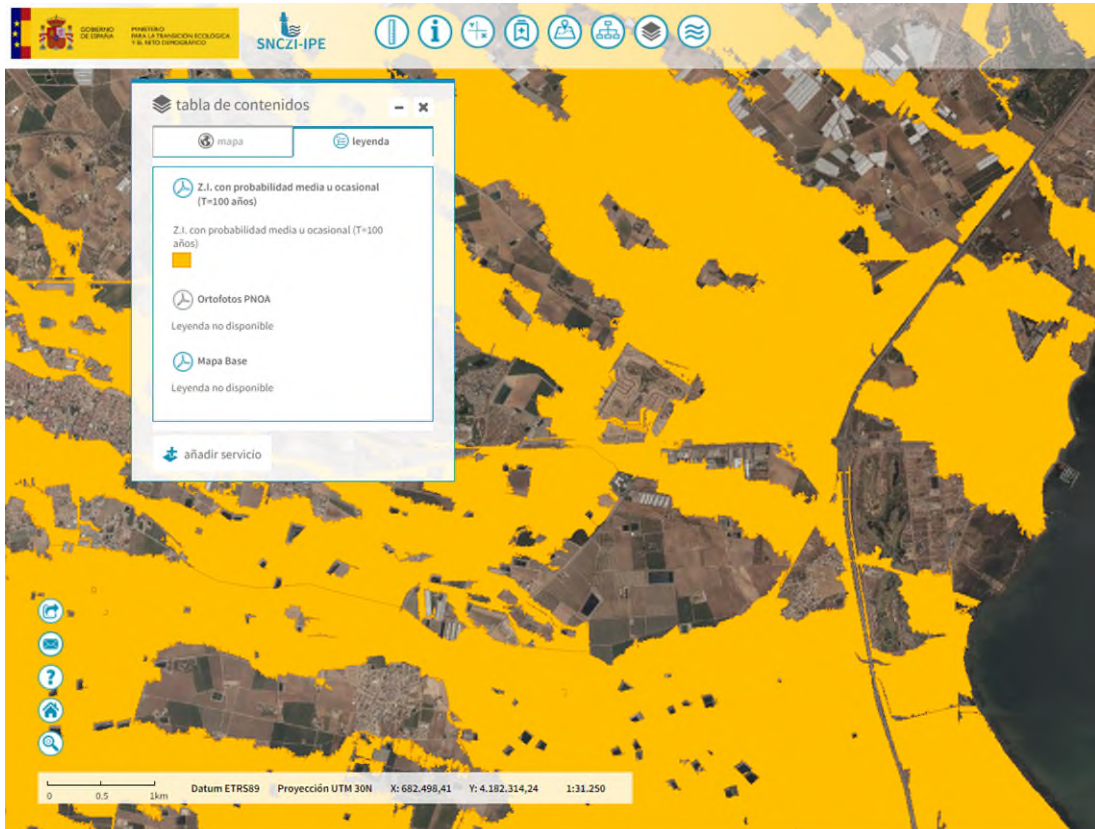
GOBIERNO DE ESPAÑA
MINISTERIO PARA LA TRANSICIÓN ECOLÓGICA Y EL RETO DEMOGRÁFICO
SNCZI-IPE

tabla de contenidos

mapa
leyenda

Z.I. con probabilidad media u ocasional (T=100 años)

Z.I. con probabilidad media u ocasional (T=100 años)

Ortofotos PNOA

Leyenda no disponible

Mapa Base

Leyenda no disponible

añadir servicio

0 0.5 1km
Datum ETRS89 Proyección UTM 30N X: 682.498,41 Y: 4.182.314,24 1:31.250